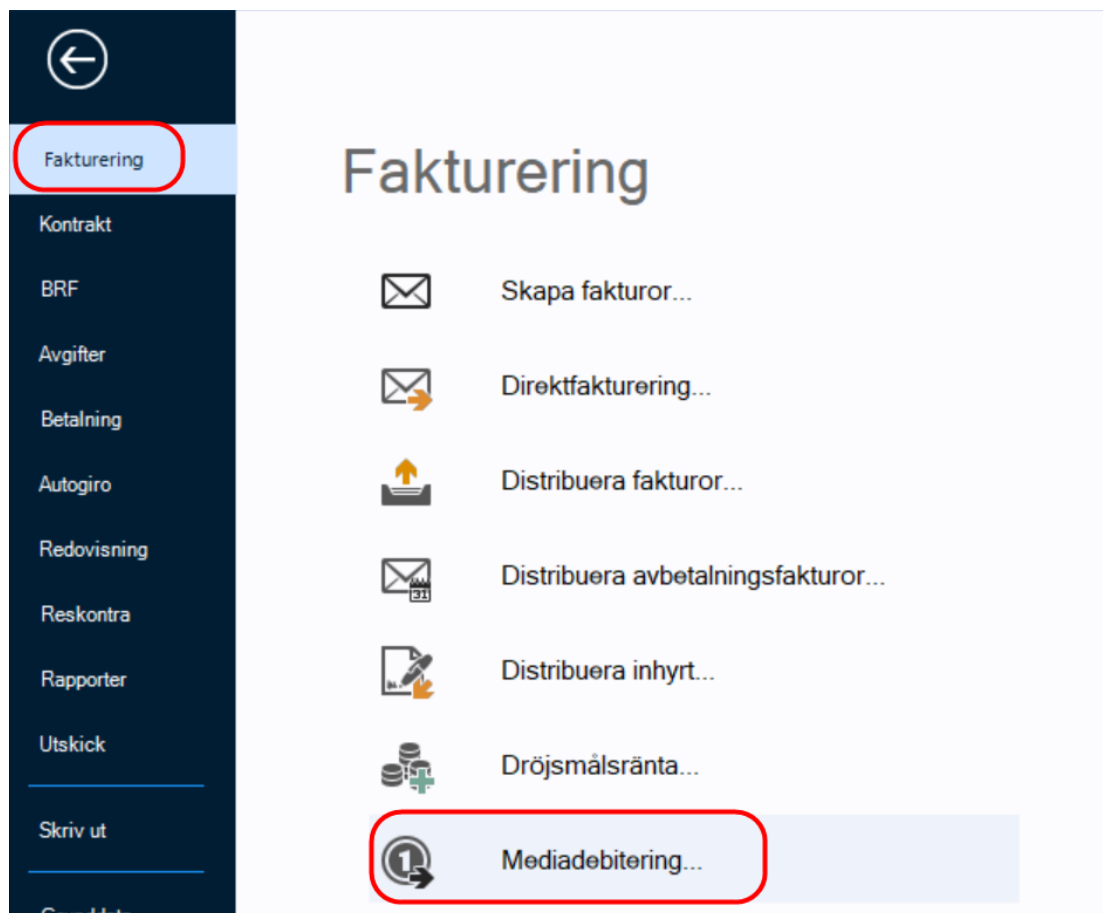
Fakturering
Kontrakt
BRF
Avgifter
Betalning
Autogiro
Redovisning
Reskontra
Rapporter
Utskick
Skriv ut
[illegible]

Fakturering

Skapa fakturor...

Direktfakturering...

Distribuera fakturor...

31
Distribuera avbetalningsfakturor...

Distribuera inhyrt...

Dröjsmålsränta...

1
Mediadebitering...